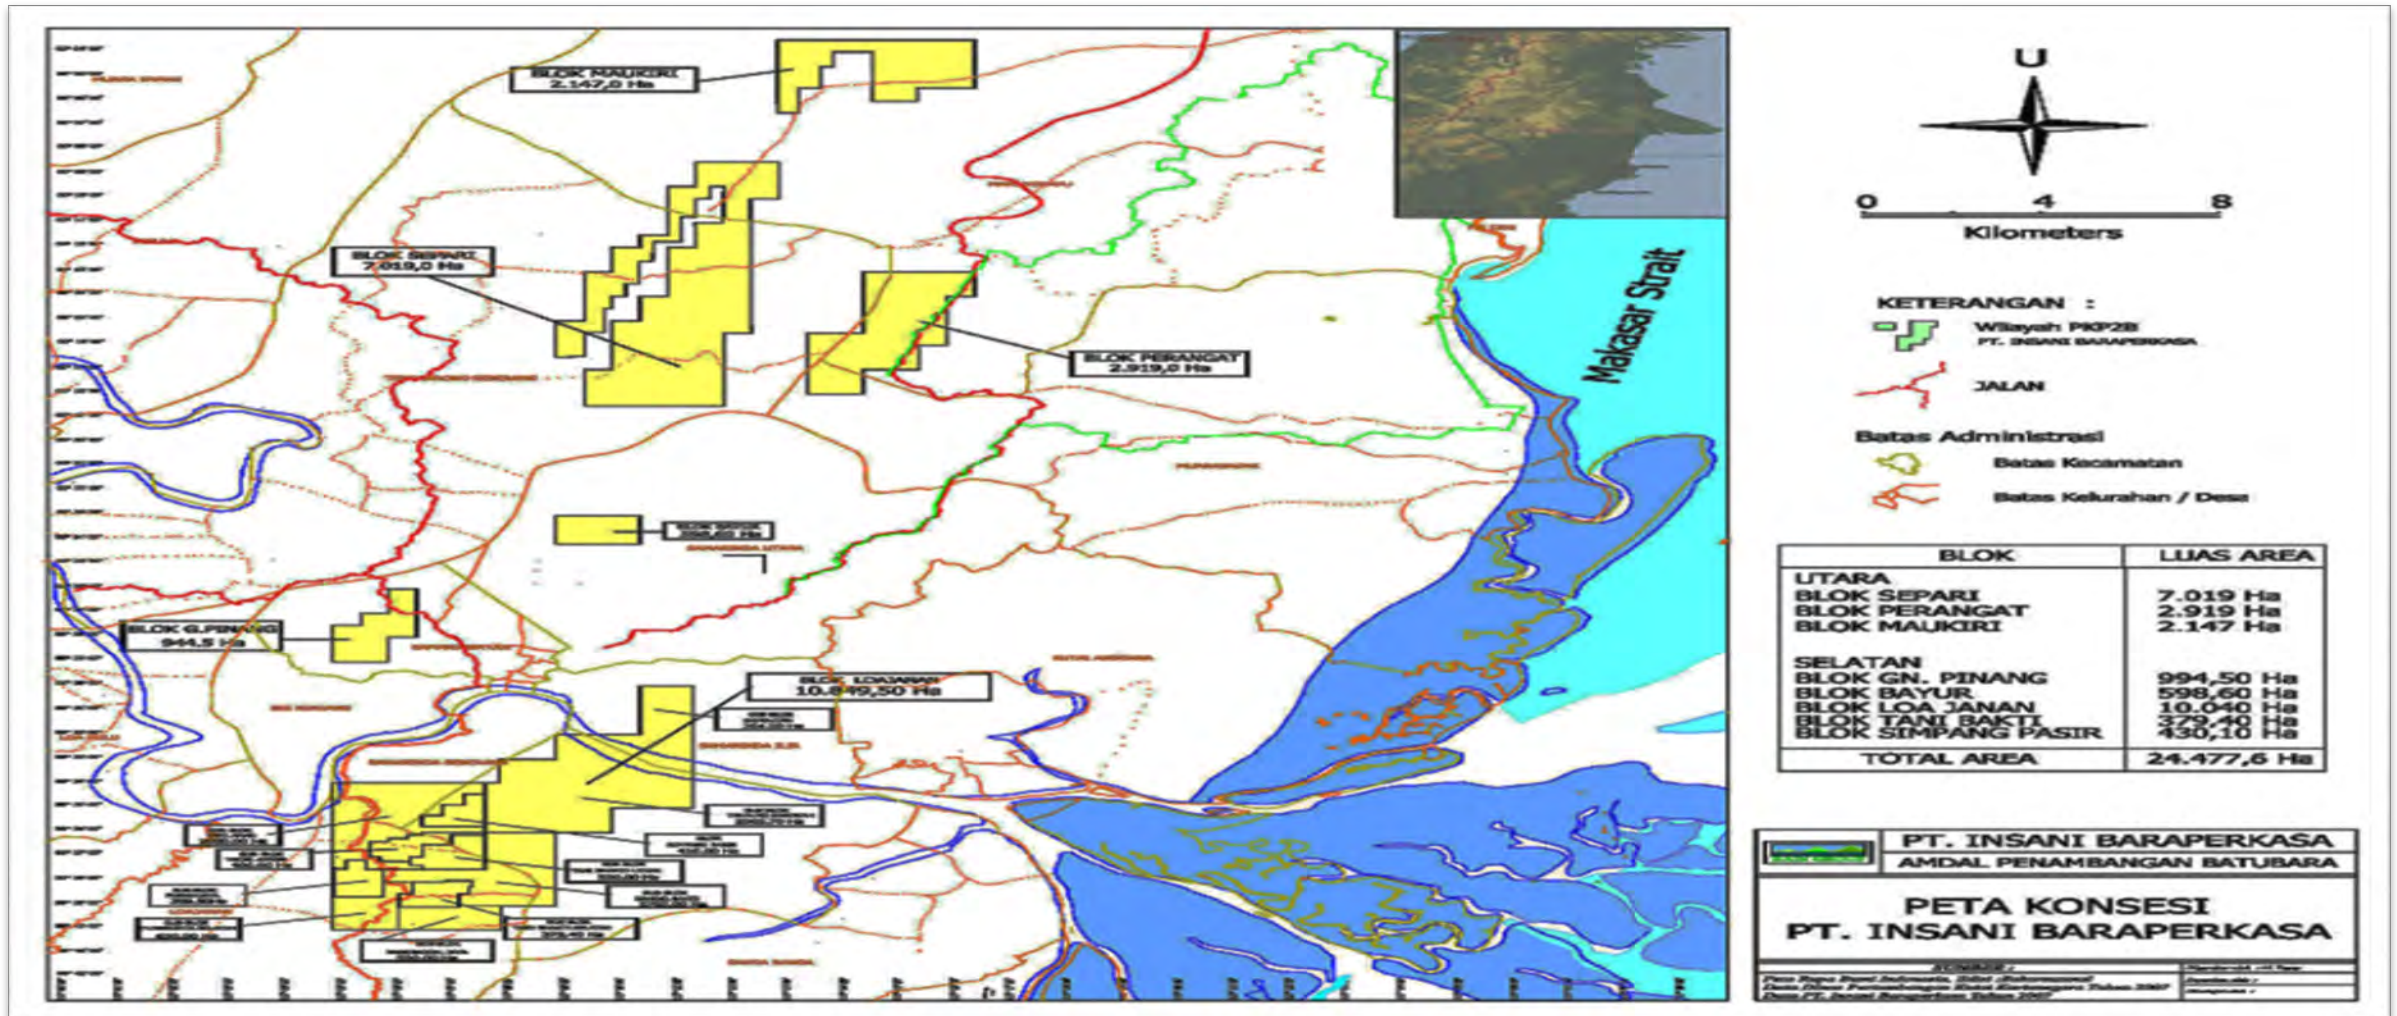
BLOK MAUKIRI
2.147,0 Ha

BLOK SEPARI
7.019,0 Ha

BLOK PERANGAT
2.919,0 Ha

BLOK G.PINANG
994,5 Ha

BLOK LOAJANAN
10.849,50 Ha

Makasar Strait

U

0 4 8
Kilometers

KETERANGAN :
Wilayah PKP2B
PT. INSANI BARAPERKASA

JALAN

Batas Administrasi
Batas Kecamatan
Batas Kelurahan / Desa

| BLOK | LUAS AREA |
|---|---|
| UTARA | |
| BLOK SEPARI | 7.019 Ha |
| BLOK PERANGAT | 2.919 Ha |
| BLOK MAUKIRI | 2.147 Ha |
| SELATAN | |
| BLOK GN. PINANG | 994,50 Ha |
| BLOK BAYUR | 598,60 Ha |
| BLOK LOA JANAN | 10.040 Ha |
| BLOK TANI BAKTI | 379,40 Ha |
| BLOK SIMPANG PASIR | 430,10 Ha |
| TOTAL AREA | 24.477,6 Ha |

PT. INSANI BARAPERKASA
AMDAL PENAMBANGAN BATUBARA

PETA KONSESI
PT. INSANI BARAPERKASA

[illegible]